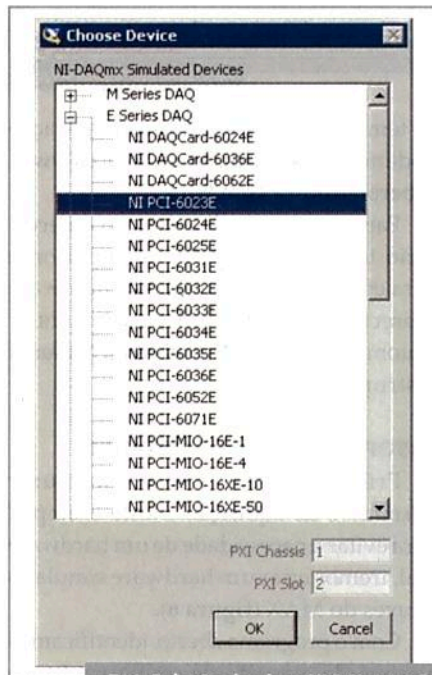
Choose Device

NI-DAQmx Simulated Devices

M Series DAQ
E Series DAQ
NI DAQCard-6024E
NI DAQCard-6036E
NI DAQCard-6062E
NI PCI-6023E
NI PCI-6024E
NI PCI-6025E
NI PCI-6031E
NI PCI-6032E
NI PCI-6033E
NI PCI-6034E
NI PCI-6035E
NI PCI-6036E
NI PCI-6052E
NI PCI-6071E
NI PCI-MIO-16E-1
NI PCI-MIO-16E-4
NI PCI-MIO-16XE-10
NI PCI-MIO-16XE-50

PXI Chassis 1
PXI Slot 2

OK
Cancel